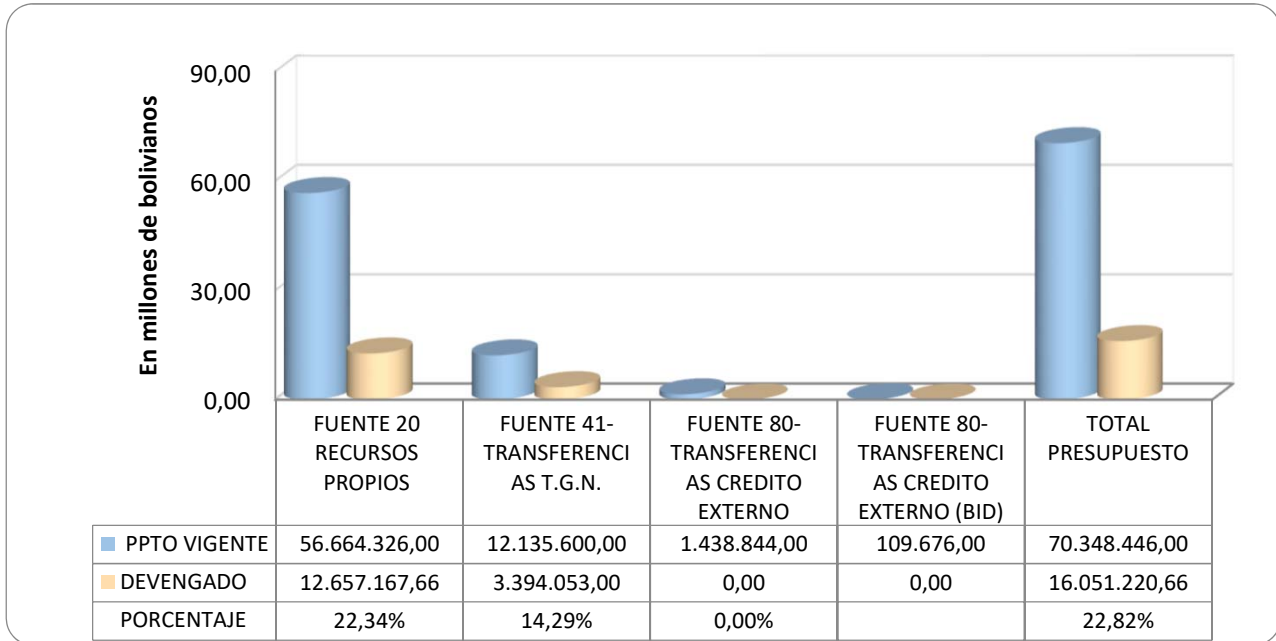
90,00
60,00
30,00
0,00

En millones de bolivianos

| | FUENTE 20 RECURSOS PROPIOS | FUENTE 41-TRANSFERENCIAS T.G.N. | FUENTE 80-TRANSFERENCIAS CREDITO EXTERNO | FUENTE 80-TRANSFERENCIAS CREDITO EXTERNO (BID) | TOTAL PRESUPUESTO |
|---|---|---|---|---|---|
| PPTO VIGENTE | 56.664.326,00 | 12.135.600,00 | 1.438.844,00 | 109.676,00 | 70.348.446,00 |
| DEVENGADO | 12.657.167,66 | 3.394.053,00 | 0,00 | 0,00 | 16.051.220,66 |
| PORCENTAJE | 22,34% | 14,29% | 0,00% | | 22,82% |